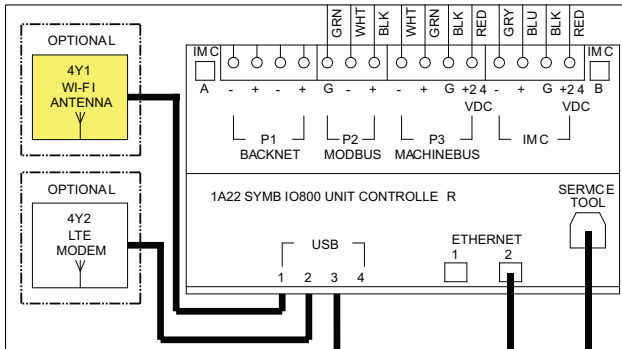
OPTIONAL

4Y1
WI-FI
ANTENNA

OPTIONAL

4Y2
LTE
MODEM

GRN WHT BLK WHT GRN BLK RED GRY BLU BLK RED

IMC
A

- + - + G - + - + G +24 VDC - + G +24 VDC

IMC
B

P1
BACKNET

P2
MODBUS

P3
MACHINEBUS

IMC

1A22 SYMB IO800 UNIT CONTROLLE R

SERVCE
TOOL

USB

1 2 3 4

ETHERNET
1 2